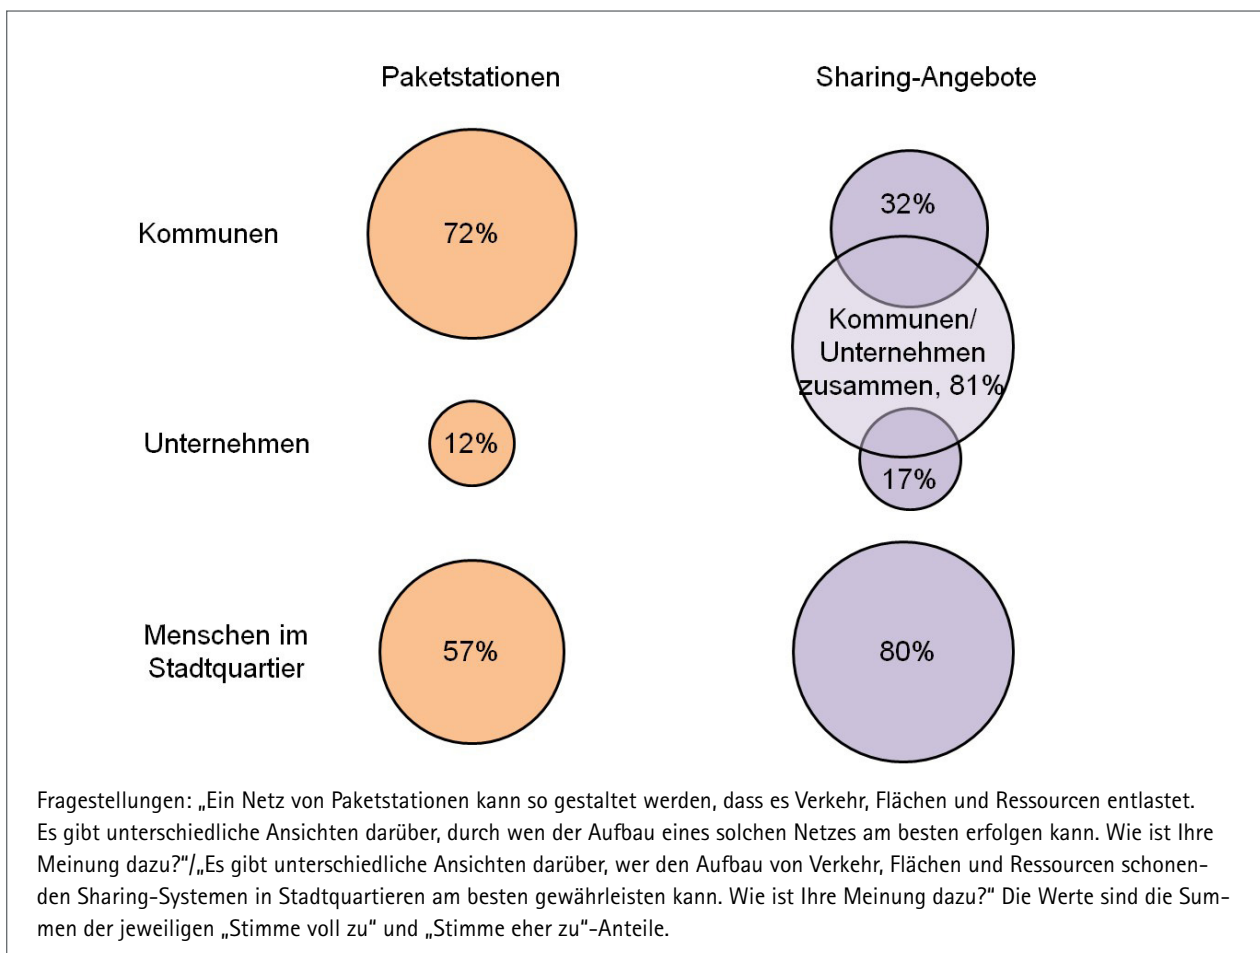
Paketstationen

Sharing-Angebote

Kommunen

72%

32%

Kommunen/ Unternehmen zusammen, 81%

Unternehmen

12%

17%

Menschen im Stadtquartier

57%

80%

Fragestellungen: „Ein Netz von Paketstationen kann so gestaltet werden, dass es Verkehr, Flächen und Ressourcen entlastet. Es gibt unterschiedliche Ansichten darüber, durch wen der Aufbau eines solchen Netzes am besten erfolgen kann. Wie ist Ihre Meinung dazu?"/„Es gibt unterschiedliche Ansichten darüber, wer den Aufbau von Verkehr, Flächen und Ressourcen schonenden Sharing-Systemen in Stadtquartieren am besten gewährleisten kann. Wie ist Ihre Meinung dazu?" Die Werte sind die Summen der jeweiligen „Stimme voll zu" und „Stimme eher zu"-Anteile.